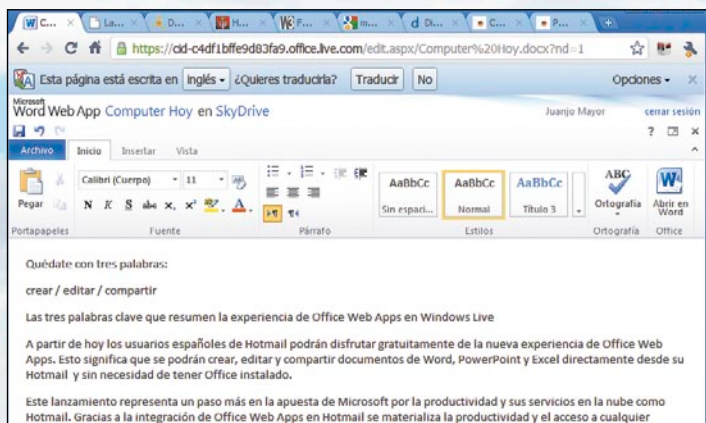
C... × La... × D... × H... × F... × m... × Di... × C... × P... ×

https://cid-c4df1bffe9d83fa9.office.live.com/edit.aspx/Computer%20Hoy.docx?nd=1

Esta página está escrita en inglés ¿Quieres traducirla? Traducir No Opciones ×

Microsoft Word Web App Computer Hoy en SkyDrive Juanjo Mayor cerrar sesión

Archivo Inicio Insertar Vista

Pegar Calibri (Cuerpo) 11 N K S abc x, x² A AaBbCc Sin espaci... AaBbCc Normal AaBbCc Título 3 ABC Ortografía Abrir en Word

Portapapeles Fuente Párrafo Estilos Ortografía Office

Quédate con tres palabras:

crear / editar / compartir

Las tres palabras clave que resumen la experiencia de Office Web Apps en Windows Live

A partir de hoy los usuarios españoles de Hotmail podrán disfrutar gratuitamente de la nueva experiencia de Office Web Apps. Esto significa que se podrán crear, editar y compartir documentos de Word, PowerPoint y Excel directamente desde su Hotmail y sin necesidad de tener Office instalado.

Este lanzamiento representa un paso más en la apuesta de Microsoft por la productividad y sus servicios en la nube como Hotmail. Gracias a la integración de Office Web Apps en Hotmail se materializa la productividad y el acceso a cualquier